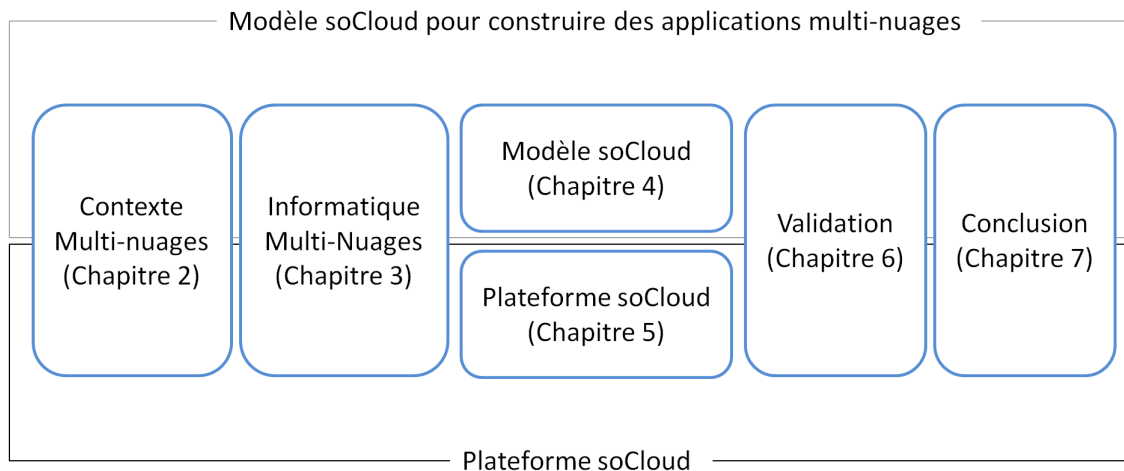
Modèle soCloud pour construire des applications multi-nuages

Contexte Multi-nuages (Chapitre 2)

Informatique Multi-Nuages (Chapitre 3)

Modèle soCloud (Chapitre 4)

Plateforme soCloud (Chapitre 5)

Validation (Chapitre 6)

Conclusion (Chapitre 7)

Plateforme soCloud